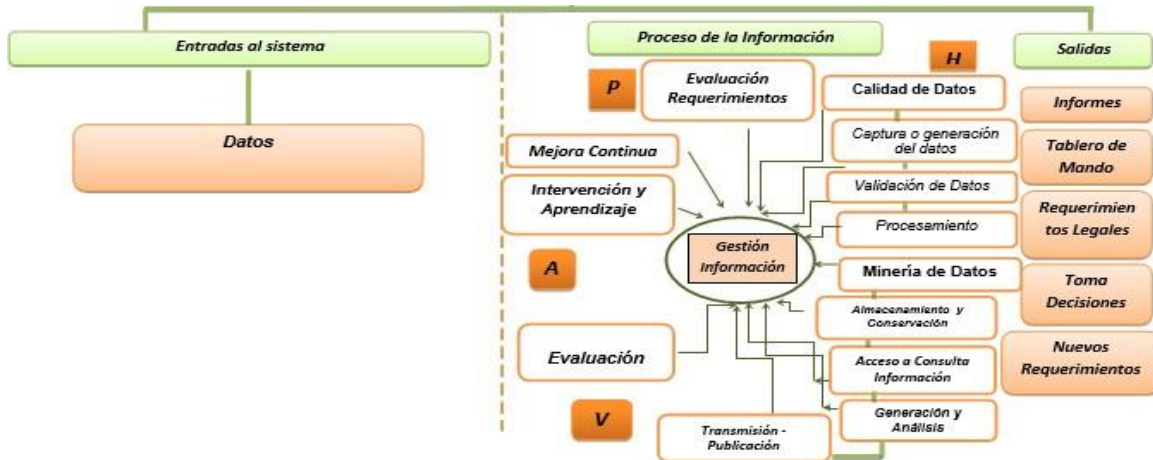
Entradas al sistema

Datos

Proceso de la Información

P

Evaluación Requerimientos

H

Calidad de Datos

Captura o generación del datos

Validación de Datos

Procesamiento

Minería de Datos

Almacenamiento y Conservación

Acceso a Consulta Información

Generación y Análisis

Transmisión - Publicación

Mejora Continua

Intervención y Aprendizaje

Gestión Información

A

Evaluación

V

Salidas

Informes

Tablero de Mando

Requerimien tos Legales

Toma Decisiones

Nuevos Requerimientos